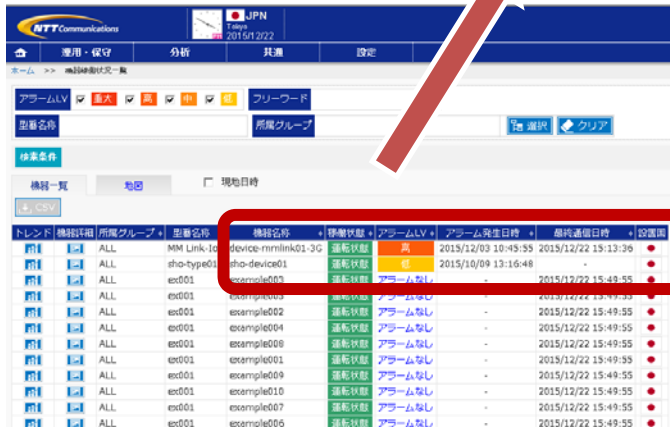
NTT Communications

JPN
Tokyo
2015/12/22

運用・保守 分析 共通 設定

ホーム >> m2m機器状況一覧

アラームLV 重大 高 中 低 フリーワード

型番名称 所属グループ 選択 クリア

検索条件

機器一覧 地図 現地日時

CSV

| トレンド | 機器詳細 | 所属グループ | 型番名称 | 機器名称 | 稼働状態 | アラームLV | アラーム発生日時 | 最終通信日時 | 設置国 |
|---|---|---|---|---|---|---|---|---|---|
| | | ALL | MM Link-10 | device-mmlink01-3G | 運転状態 | 高 | 2015/12/03 10:45:55 | 2015/12/22 15:13:36 | |
| | | ALL | sho-type01 | sho-device01 | 運転状態 | 低 | 2015/10/09 13:16:48 | - | |
| | | ALL | ex001 | example003 | 運転状態 | アラームなし | - | 2015/12/22 15:49:55 | |
| | | ALL | ex001 | example002 | 運転状態 | アラームなし | - | 2015/12/22 15:49:55 | |
| | | ALL | ex001 | example004 | 運転状態 | アラームなし | - | 2015/12/22 15:49:55 | |
| | | ALL | ex001 | example008 | 運転状態 | アラームなし | - | 2015/12/22 15:49:55 | |
| | | ALL | ex001 | example005 | 運転状態 | アラームなし | - | 2015/12/22 15:49:55 | |
| | | ALL | ex001 | example009 | 運転状態 | アラームなし | - | 2015/12/22 15:49:55 | |
| | | ALL | ex001 | example010 | 運転状態 | アラームなし | - | 2015/12/22 15:49:55 | |
| | | ALL | ex001 | example007 | 運転状態 | アラームなし | - | 2015/12/22 15:49:55 | |
| | | ALL | ex001 | example006 | 運転状態 | アラームなし | - | 2015/12/22 15:49:55 | |